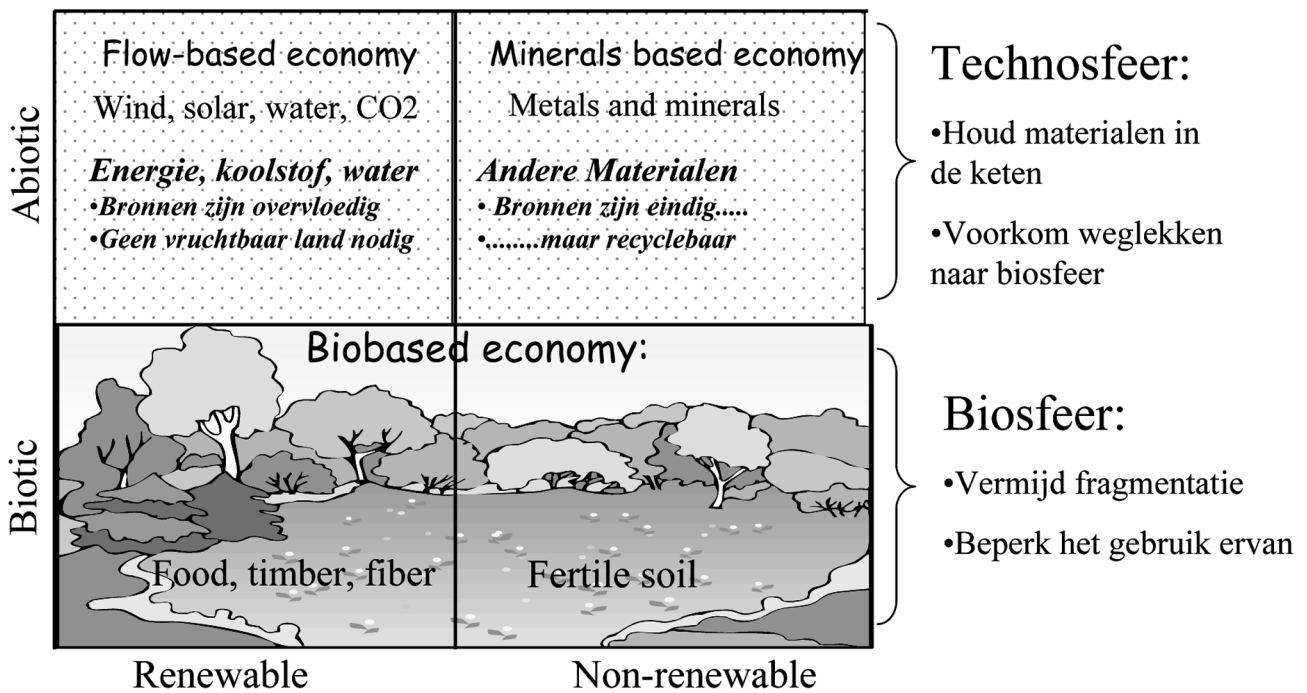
Abiotic

Flow-based economy

Wind, solar, water, CO2

*Energie, koolstof, water*
*•Bronnen zijn overvloedig*
*•Geen vruchtbaar land nodig*

Minerals based economy

Metals and minerals

*Andere Materialen*
*• Bronnen zijn eindig.....*
*•........maar recyclebaar*

Technosfeer:

•Houd materialen in de keten

•Voorkom weglekken naar biosfeer

Biotic

Biobased economy:

Food, timber, fiber

Fertile soil

Biosfeer:

•Vermijd fragmentatie

•Beperk het gebruik ervan

Renewable

Non-renewable